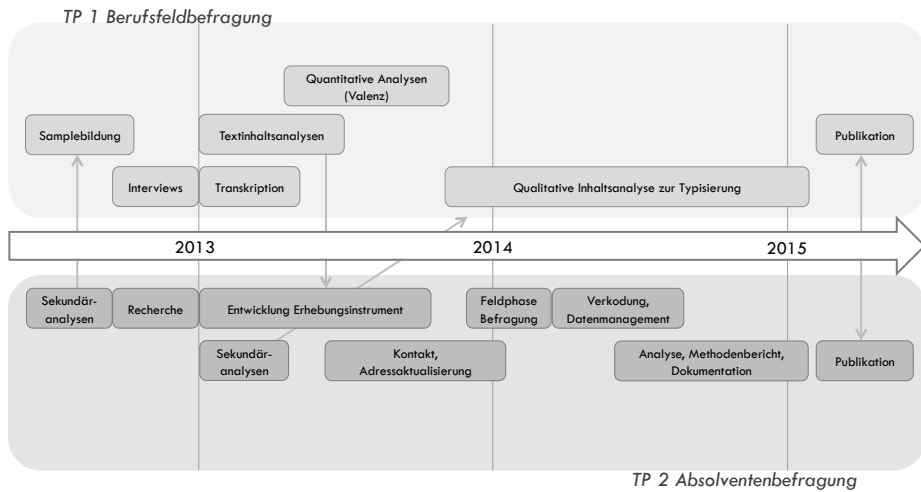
TP 1 Berufsfeldbefragung

Quantitative Analysen (Valenz)

Samplebildung

Textinhaltsanalysen

Publikation

Interviews

Transkription

Qualitative Inhaltsanalyse zur Typisierung

2013

2014

2015

Sekundär-analysen

Recherche

Entwicklung Erhebungsinstrument

Feldphase Befragung

Verkodung, Datenmanagement

Sekundär-analysen

Kontakt, Adressaktualisierung

Analyse, Methodenbericht, Dokumentation

Publikation

TP 2 Absolventenbefragung